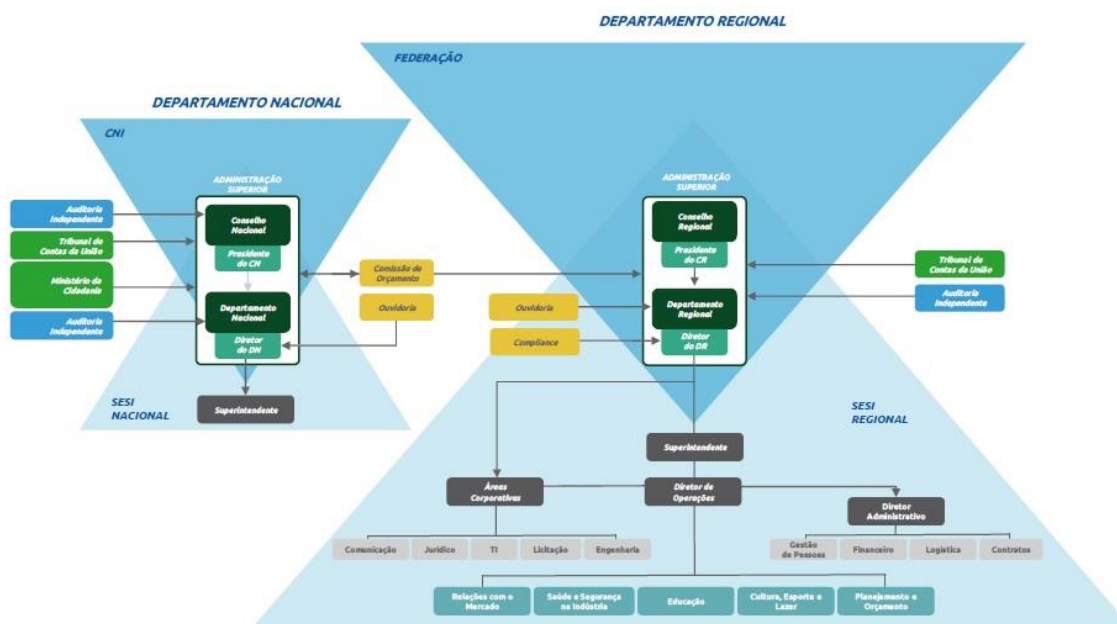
DEPARTAMENTO REGIONAL

FEDERAÇÃO

DEPARTAMENTO NACIONAL

CNI

ADMINISTRAÇÃO SUPERIOR

Auditoria Independente

Tribunal de Contas da União

Ministério da Cidadania

Auditoria Independente

Conselho Nacional

Presidente do CN

Departamento Nacional

Diretor do DN

Comissão de Orçamento

Ouvidoria

SESI NACIONAL

Superintendente

ADMINISTRAÇÃO SUPERIOR

Conselho Regional

Presidente do CR

Departamento Regional

Diretor do DR

Ouvidoria

Compliance

Tribunal de Contas da União

Auditoria Independente

SESI REGIONAL

Superintendente

Áreas Corporativas

Diretor de Operações

Diretor Administrativo

Comunicação

Jurídico

TI

Licitação

Engenharia

Gestão de Pessoas

Financeiro

Logística

Contratos

Relações com o Mercado

Saúde e Segurança na Indústria

Educação

Cultura, Esporte e Lazer

Planejamento e Orçamento